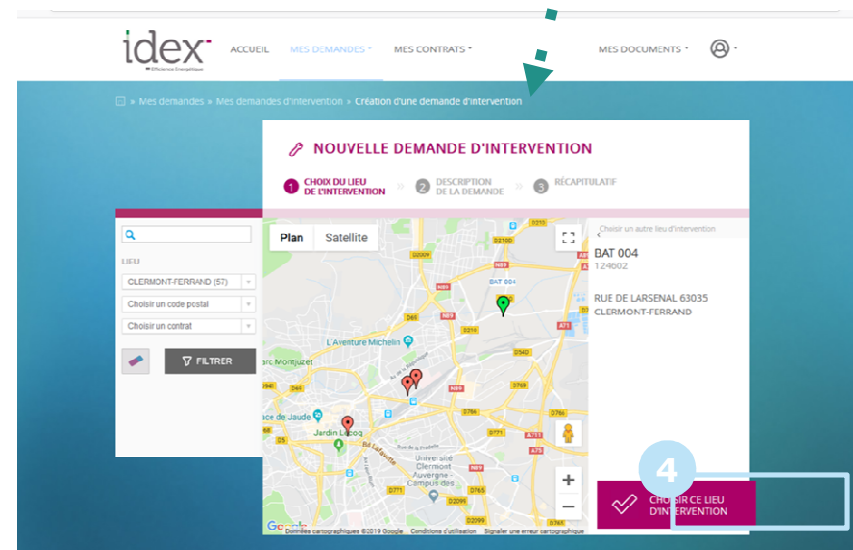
idex
L'Efficience Énergétique

ACCUEIL MES DEMANDES MES CONTRATS MES DOCUMENTS

» Mes demandes » Mes demandes d'intervention » Création d'une demande d'intervention

NOUVELLE DEMANDE D'INTERVENTION

1 CHOIX DU LIEU DE L'INTERVENTION » 2 DESCRIPTION DE LA DEMANDE » 3 RÉCAPITULATIF

LIEU
CLERMONT-FERRAND (57)
Choisir un code postal
Choisir un contrat
FILTRER

Plan Satellite

L'Aventure Michelin
Jardin Lecoq
Université Clermont Auvergne - Campus des
Google
Données cartographiques ©2019 Google Conditions d'utilisation Signaler une erreur cartographique

< Choisir un autre lieu d'intervention
BAT 004
12460Z
RUE DE LARSENAL 63035
CLERMONT-FERRAND

4

CHOISIR CE LIEU D'INTERVENTION